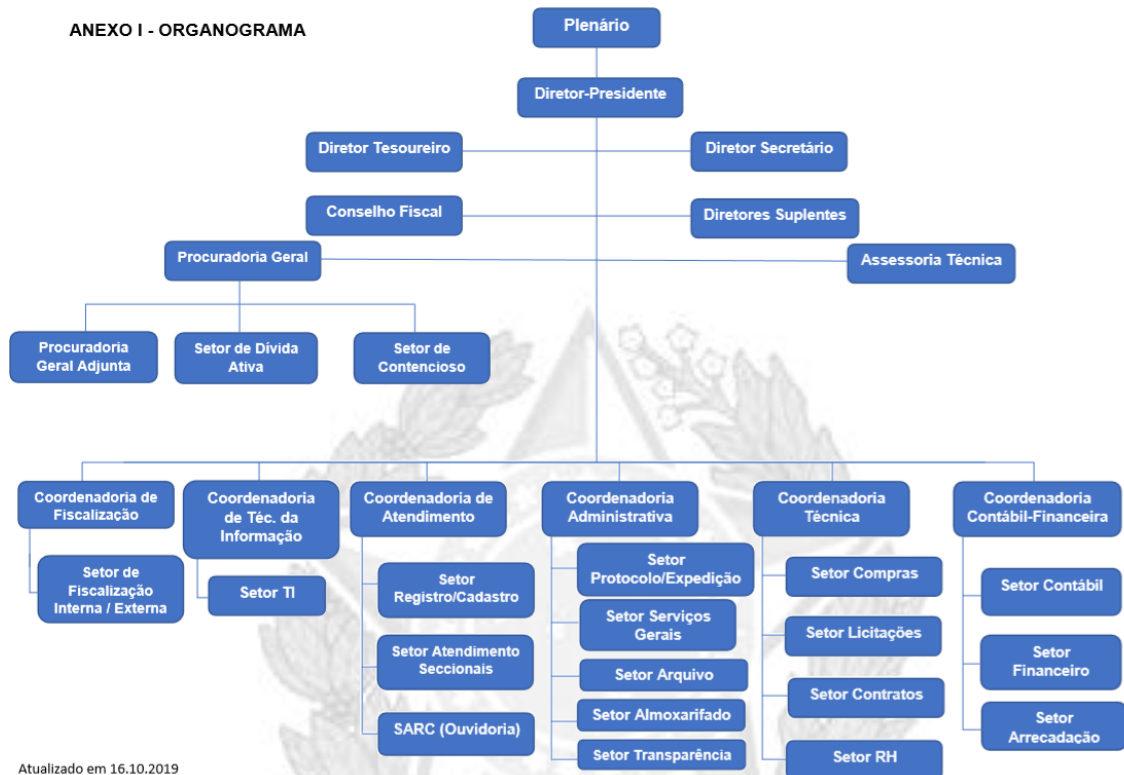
ANEXO I - ORGANOGRAMA

Plenário

Diretor-Presidente

Diretor Tesoureiro

Diretor Secretário

Conselho Fiscal

Diretores Suplentes

Procuradoria Geral

Assessoria Técnica

Procuradoria Geral Adjunta

Setor de Dívida Ativa

Setor de Contencioso

Coordenadoria de Fiscalização

Setor de Fiscalização Interna / Externa

Coordenadoria de Téc. da Informação

Setor TI

Coordenadoria de Atendimento

Setor Registro/Cadastro

Setor Atendimento Seccionais

SARC (Ouvidoria)

Coordenadoria Administrativa

Setor Protocolo/Expedição

Setor Serviços Gerais

Setor Arquivo

Setor Almoxarifado

Setor Transparência

Coordenadoria Técnica

Setor Compras

Setor Licitações

Setor Contratos

Setor RH

Coordenadoria Contábil-Financeira

Setor Contábil

Setor Financeiro

Setor Arrecadação

Atualizado em 16.10.2019